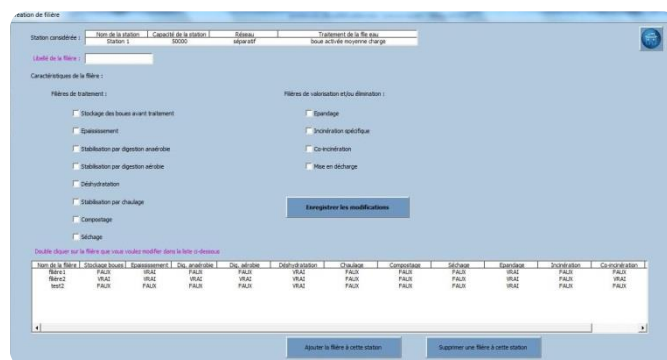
.eation de filière

Station considérée :

| Nom de la station | Capacité de la station | Réseau | Traitement de la file eau |
|---|---|---|---|
| Station 1 | 50000 | séparatif | boue activée moyenne charge |

Libellé de la filière :

Caractéristiques de la filière :

Filières de traitement :

Stockage des boues avant traitement

Epaississement

Stabilisation par digestion anaérobie

Stabilisation par digestion aérobie

Déshydratation

Stabilisation par chaulage

Compostage

Séchage

Filières de valorisation et/ou élimination :

Epandage

Incinération spécifique

Co-incinération

Mise en décharge

Enregistrer les modifications

Double cliquer sur la filière que vous voulez modifier dans la liste ci-dessous

| Nom de la filière | Stockage boues | Epaississement | Dig. anaérobie | Dig. aérobie | Déshydratation | Chaulage | Compostage | Séchage | Epandage | Incinération | Co-incinération |
|---|---|---|---|---|---|---|---|---|---|---|---|
| filière1 | FAUX | VRAI | FAUX | FAUX | VRAI | FAUX | FAUX | FAUX | VRAI | FAUX | FAUX |
| filière2 | VRAI | VRAI | VRAI | FAUX | VRAI | VRAI | FAUX | FAUX | VRAI | FAUX | FAUX |
| test2 | FAUX | FAUX | FAUX | FAUX | VRAI | FAUX | FAUX | FAUX | VRAI | FAUX | FAUX |

Ajouter la filière à cette station

Supprimer une filière à cette station